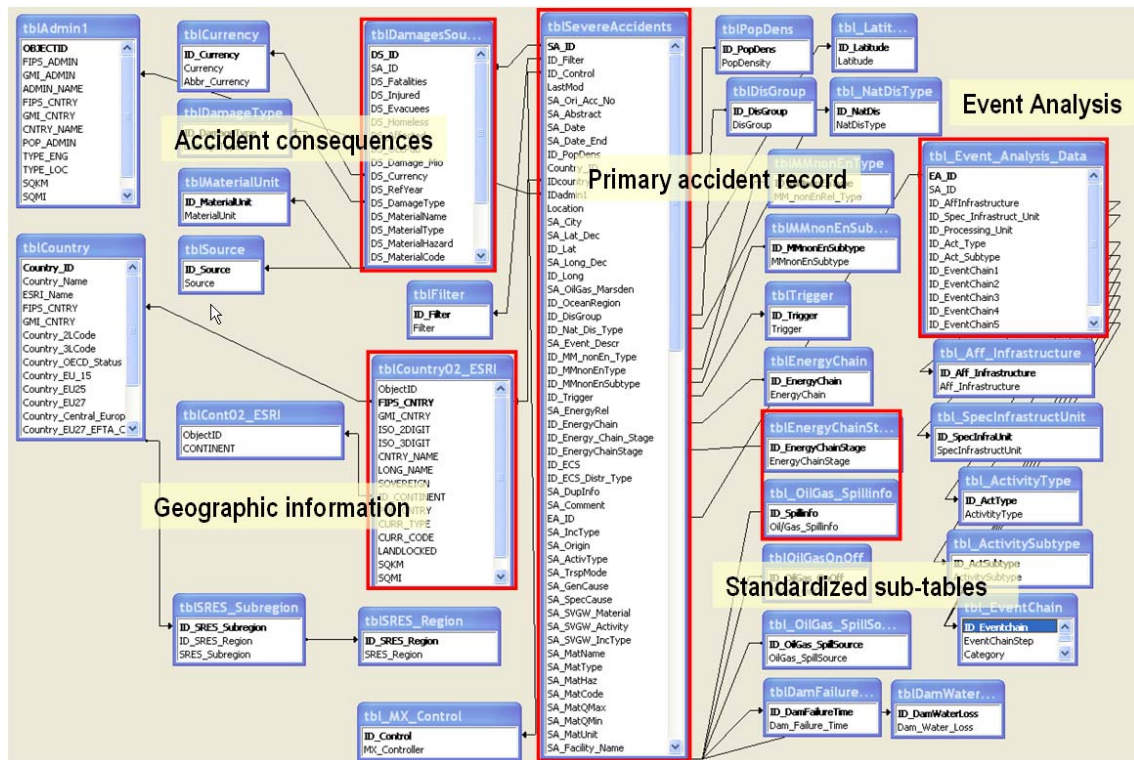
tblAdmin1
OBJECTID
FIPS_ADMIN
GMI_ADMIN
ADMIN_NAME
FIPS_CNTRY
GMI_CNTRY
CNTRY_NAME
POP_ADMIN
TYPE_ENG
TYPE_LOC
SQKM
SQMI

tblCurrency
ID_Currency
Currency
Abbr_Currency

tblDamageType
ID_DamageType

Accident consequences

tblMaterialUnit
ID_MaterialUnit
MaterialUnit

tblSource
ID_Source
Source

tblDamagesSou...
DS_ID
SA_ID
DS_Fatalities
DS_Injured
DS_Evacuees
DS_Homeless
DS_Damage_Mio
DS_Currency
DS_RefYear
DS_DamageType
DS_MaterialName
DS_MaterialType
DS_MaterialHazard
DS_MaterialCode

tblSevereAccidents
SA_ID
ID_Filter
ID_Control
LastMod
SA_Ori_Acc_No
SA_Abstract
SA_Date
SA_Date_End
ID_PopDens
Country
IDcountry
IDadmin1
Location
SA_City
SA_Lat_Dec
ID_Lat
SA_Long_Dec
ID_Long
SA_OilGas_Marsden
ID_OceanRegion
ID_DisGroup
ID_Nat_Dis_Type
SA_Event_Descr
ID_MM_nonEn_Type
ID_MMnonEnType
ID_MMnonEnSubtype
ID_Trigger
SA_EnergyRel
ID_EnergyChain
ID_Energy_Chain_Stage
ID_EnergyChainStage
ID_ECS
ID_ECS_Distr_Type
SA_DupInfo
SA_Comment
EA_ID
SA_IncType
SA_Origin
SA_ActivType
SA_TrspMode
SA_GenCause
SA_SpecCause
SA_SVGW_Material
SA_SVGW_Activity
SA_SVGW_IncType
SA_MatName
SA_MatType
SA_MatHaz
SA_MatCode
SA_MatQMax
SA_MatQMin
SA_MatUnit
SA_Facility_Name

Primary accident record

tblPopDens
ID_PopDens
PopDensity

tbl_Latit...
ID_Latitude
Latitude

tblDisGroup
ID_DisGroup
DisGroup

tbl_NatDisType
ID_NatDis
NatDisType

Event Analysis

tblMMnonEnType
MM_nonEnRel_Type

tblMMnonEnSub...
ID_MMnonEnSubtype
MMnonEnSubtype

tblTrigger
ID_Trigger
Trigger

tblEnergyChain
ID_EnergyChain
EnergyChain

tblEnergyChainSt...
ID_EnergyChainStage
EnergyChainStage

tbl_OilGas_Spillinfo
ID_Spillinfo
Oil/Gas_Spillinfo

tblOilGasOnOff

tbl_OilGas_SpillSo...
ID_OilGas_SpillSource
OilGas_SpillSource

tblDamFailure...
ID_DamFailureTime
Dam_Failure_Time

tblDamWater...
ID_DamWaterLoss
Dam_Water_Loss

tbl_Event_Analysis_Data
EA_ID
SA_ID
ID_AffInfrastructure
ID_Spec_Infrastruct_Unit
ID_Processing_Unit
ID_Act_Type
ID_Act_Subtype
ID_EventChain1
ID_EventChain2
ID_EventChain3
ID_EventChain4
ID_EventChain5

tbl_Aff_Infrastructure
ID_Aff_Infrastructure
Aff_Infrastructure

tbl_SpecInfrastructUnit
ID_SpecInfraUnit
SpecInfrastructUnit

tbl_ActivityType
ID_ActType
ActivtityType

tbl_ActivitySubtype
ID_ActSubtype
ActivitySubtype

Standardized sub-tables

tbl_EventChain
ID_Eventchain
EventChainStep
Category

tblFilter
ID_Filter
Filter

tblCountry
Country_ID
Country_Name
ESRI_Name
FIPS_CNTRY
GMI_CNTRY
Country_2LCode
Country_3LCode
Country_OECD_Status
Country_EU_15
Country_EU25
Country_EU27
Country_Central_Europ
Country_EU27_EFTA_C

tblCont02_ESRI
ObjectID
CONTINENT

tblCountry02_ESRI
ObjectID
FIPS_CNTRY
GMI_CNTRY
ISO_2DIGIT
ISO_3DIGIT
CNTRY_NAME
LONG_NAME
SOVEREIGN
ID_CONTINENT
CURR_TYPE
CURR_CODE
LANDLOCKED
SQKM
SQMI

Geographic information

tblSRES_Subregion
ID_SRES_Subregion
ID_SRES_Region
SRES_Subregion

tblSRES_Region
ID_SRES_Region
SRES_Region

tbl_MX_Control
ID_Control
MX_Controller